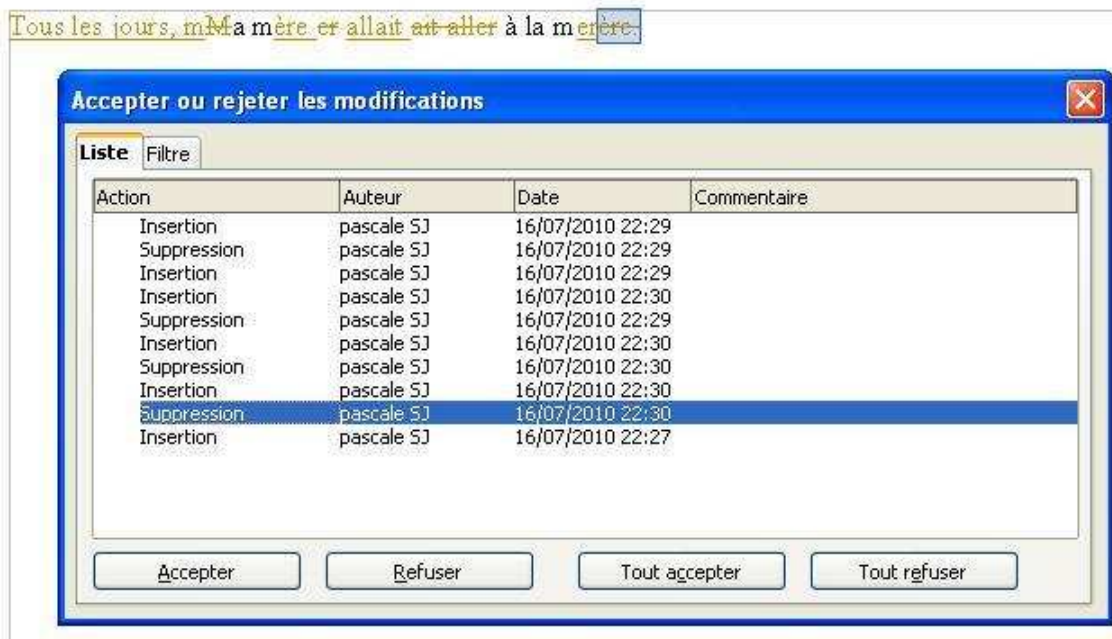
Tous les jours, mMa mère er allait ait aller à la merère.

Accepter ou rejeter les modifications

Liste Filtre

| Action | Auteur | Date | Commentaire |
|---|---|---|---|
| Insertion | pascale SJ | 16/07/2010 22:29 | |
| Suppression | pascale SJ | 16/07/2010 22:29 | |
| Insertion | pascale SJ | 16/07/2010 22:29 | |
| Insertion | pascale SJ | 16/07/2010 22:30 | |
| Suppression | pascale SJ | 16/07/2010 22:29 | |
| Insertion | pascale SJ | 16/07/2010 22:30 | |
| Suppression | pascale SJ | 16/07/2010 22:30 | |
| Insertion | pascale SJ | 16/07/2010 22:30 | |
| Suppression | pascale SJ | 16/07/2010 22:30 | |
| Insertion | pascale SJ | 16/07/2010 22:27 | |

Accepter Refuser Tout accepter Tout refuser